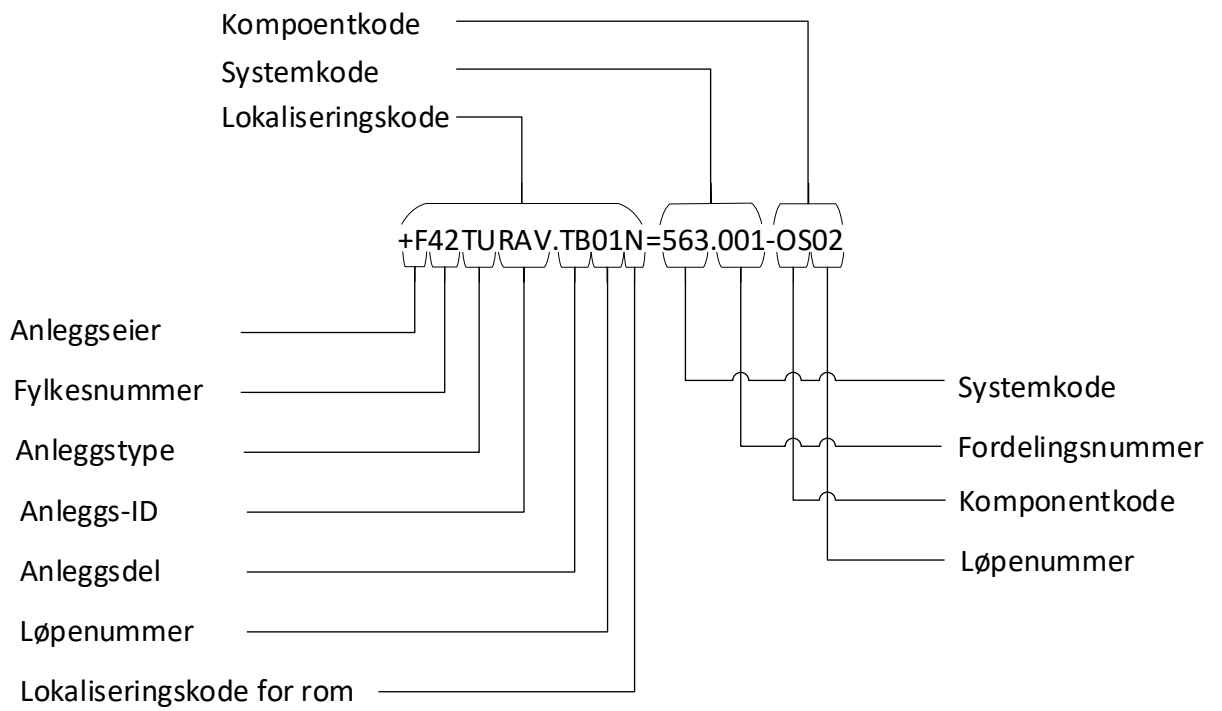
Kompoentkode
Systemkode
Lokaliseringskode

+F42TURAV.TB01N=563.001-OS02

Anleggseier
Fylkesnummer
Anleggstype
Anleggs-ID
Anleggsdel
Løpenummer
Lokaliseringskode for rom

Systemkode
Fordelingsnummer
Komponentkode
Løpenummer